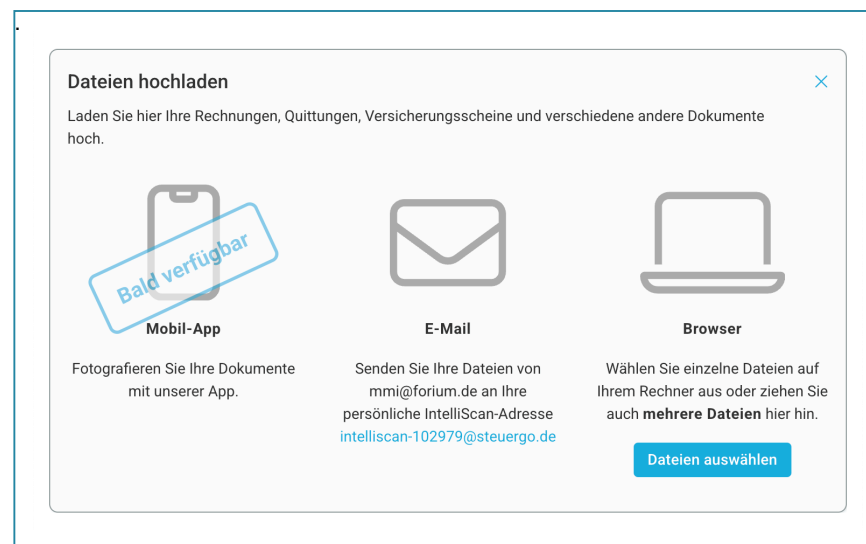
Dateien hochladen

×

Laden Sie hier Ihre Rechnungen, Quittungen, Versicherungsscheine und verschiedene andere Dokumente hoch.

Bald verfügbar

Mobil-App

Fotografieren Sie Ihre Dokumente mit unserer App.

E-Mail

Senden Sie Ihre Dateien von mmi@forium.de an Ihre persönliche IntelliScan-Adresse intelliscan-102979@steuergo.de

Browser

Wählen Sie einzelne Dateien auf Ihrem Rechner aus oder ziehen Sie auch **mehrere Dateien** hier hin.

Dateien auswählen